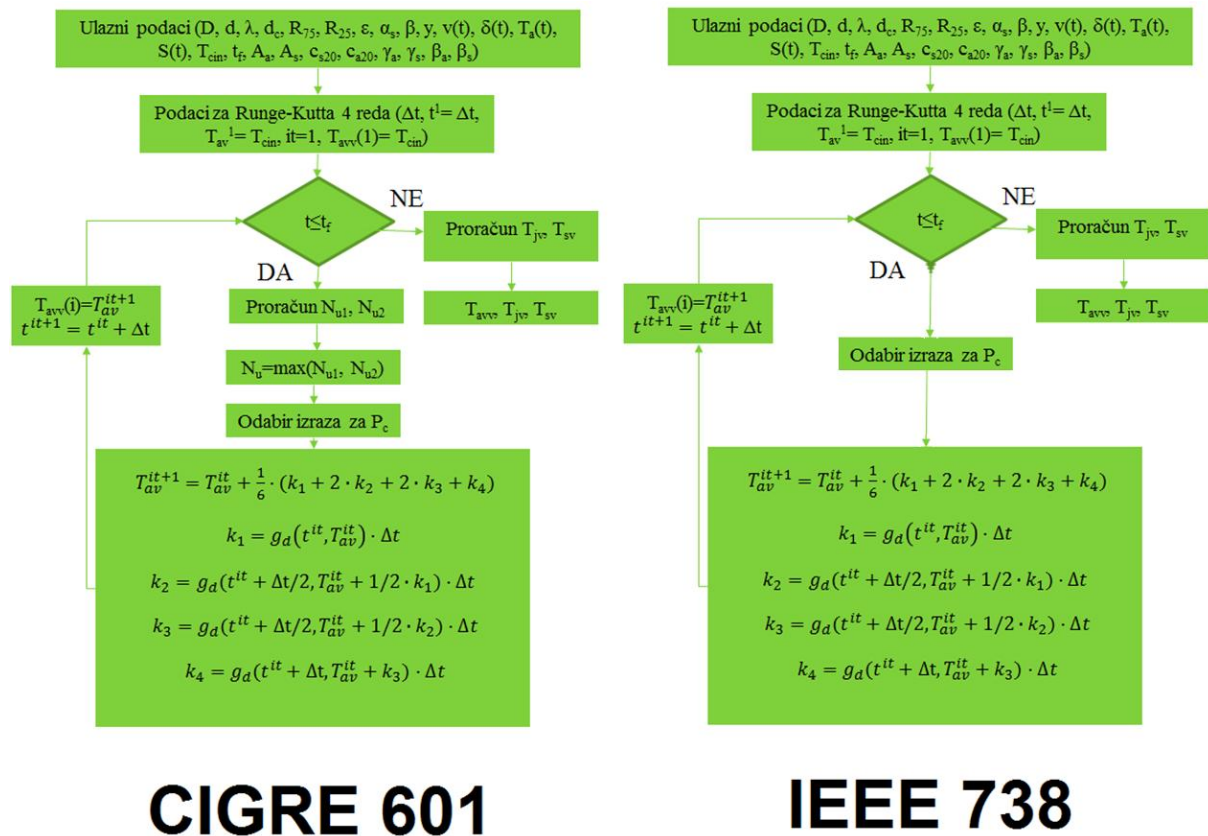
Ulazni podaci (D, d, λ, $d_c$, $R_{75}$, $R_{25}$, ε, $α_s$, β, y, v(t), δ(t), $T_a$(t), S(t), $T_{cin}$, $t_f$, $A_a$, $A_s$, $c_{s20}$, $c_{a20}$, $γ_a$, $γ_s$, $β_a$, $β_s$)

Podaci za Runge-Kutta 4 reda (Δt, $t^1$= Δt, $T_{av}^1$= $T_{cin}$, it=1, $T_{avv}$(1)= $T_{cin}$)

$t \leq t_f$

NE

Proračun $T_{jv}$, $T_{sv}$

$T_{avv}$, $T_{jv}$, $T_{sv}$

DA

$T_{avv}(i)=T_{av}^{it+1}$
$t^{it+1} = t^{it} + \Delta t$

Proračun $N_{u1}$, $N_{u2}$

$N_u$=max($N_{u1}$, $N_{u2}$)

Odabir izraza za $P_c$

$T_{av}^{it+1} = T_{av}^{it} + \frac{1}{6} \cdot (k_1 + 2 \cdot k_2 + 2 \cdot k_3 + k_4)$

$k_1 = g_d(t^{it}, T_{av}^{it}) \cdot \Delta t$

$k_2 = g_d(t^{it} + \Delta t/2, T_{av}^{it} + 1/2 \cdot k_1) \cdot \Delta t$

$k_3 = g_d(t^{it} + \Delta t/2, T_{av}^{it} + 1/2 \cdot k_2) \cdot \Delta t$

$k_4 = g_d(t^{it} + \Delta t, T_{av}^{it} + k_3) \cdot \Delta t$

CIGRE 601

Ulazni podaci (D, d, λ, $d_c$, $R_{75}$, $R_{25}$, ε, $α_s$, β, y, v(t), δ(t), $T_a$(t), S(t), $T_{cin}$, $t_f$, $A_a$, $A_s$, $c_{s20}$, $c_{a20}$, $γ_a$, $γ_s$, $β_a$, $β_s$)

Podaci za Runge-Kutta 4 reda (Δt, $t^1$= Δt, $T_{av}^1$= $T_{cin}$, it=1, $T_{avv}$(1)= $T_{cin}$)

$t \leq t_f$

NE

Proračun $T_{jv}$, $T_{sv}$

$T_{avv}$, $T_{jv}$, $T_{sv}$

DA

$T_{avv}(i)=T_{av}^{it+1}$
$t^{it+1} = t^{it} + \Delta t$

Odabir izraza za $P_c$

$T_{av}^{it+1} = T_{av}^{it} + \frac{1}{6} \cdot (k_1 + 2 \cdot k_2 + 2 \cdot k_3 + k_4)$

$k_1 = g_d(t^{it}, T_{av}^{it}) \cdot \Delta t$

$k_2 = g_d(t^{it} + \Delta t/2, T_{av}^{it} + 1/2 \cdot k_1) \cdot \Delta t$

$k_3 = g_d(t^{it} + \Delta t/2, T_{av}^{it} + 1/2 \cdot k_2) \cdot \Delta t$

$k_4 = g_d(t^{it} + \Delta t, T_{av}^{it} + k_3) \cdot \Delta t$

IEEE 738